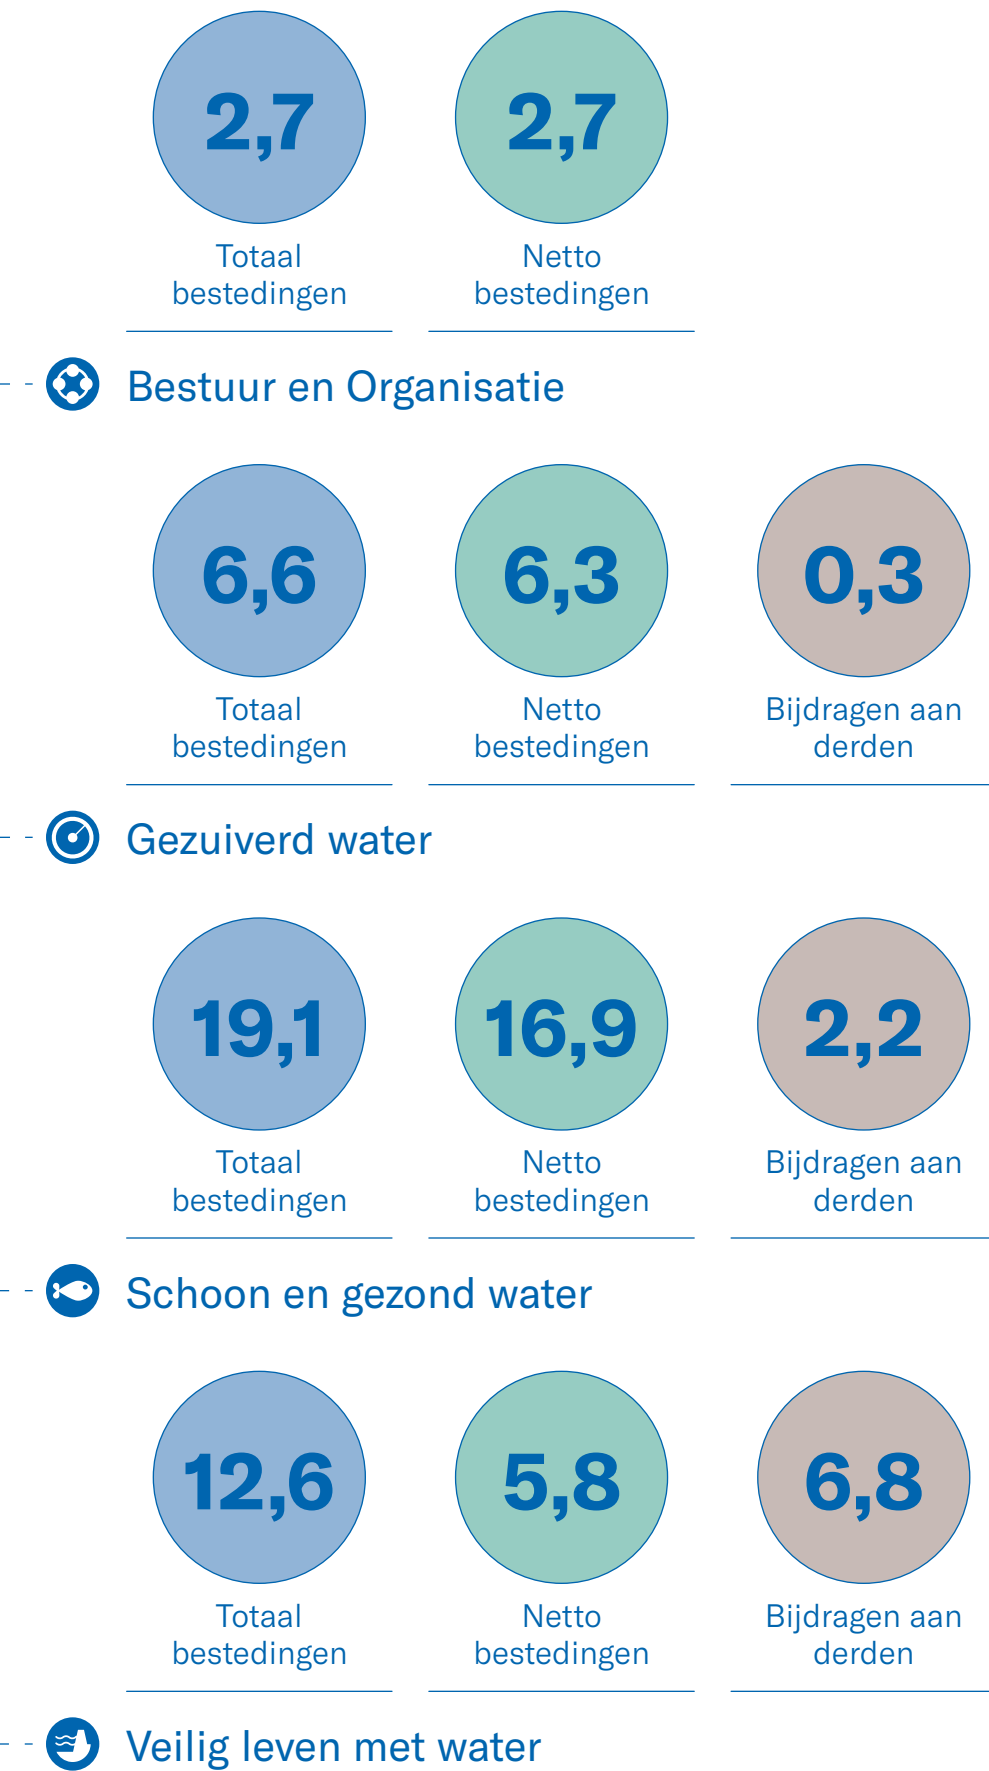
2,7
Totaal bestedingen

2,7
Netto bestedingen

Bestuur en Organisatie

6,6
Totaal bestedingen

6,3
Netto bestedingen

0,3
Bijdragen aan derden

Gezuiverd water

19,1
Totaal bestedingen

16,9
Netto bestedingen

2,2
Bijdragen aan derden

Schoon en gezond water

12,6
Totaal bestedingen

5,8
Netto bestedingen

6,8
Bijdragen aan derden

Veilig leven met water